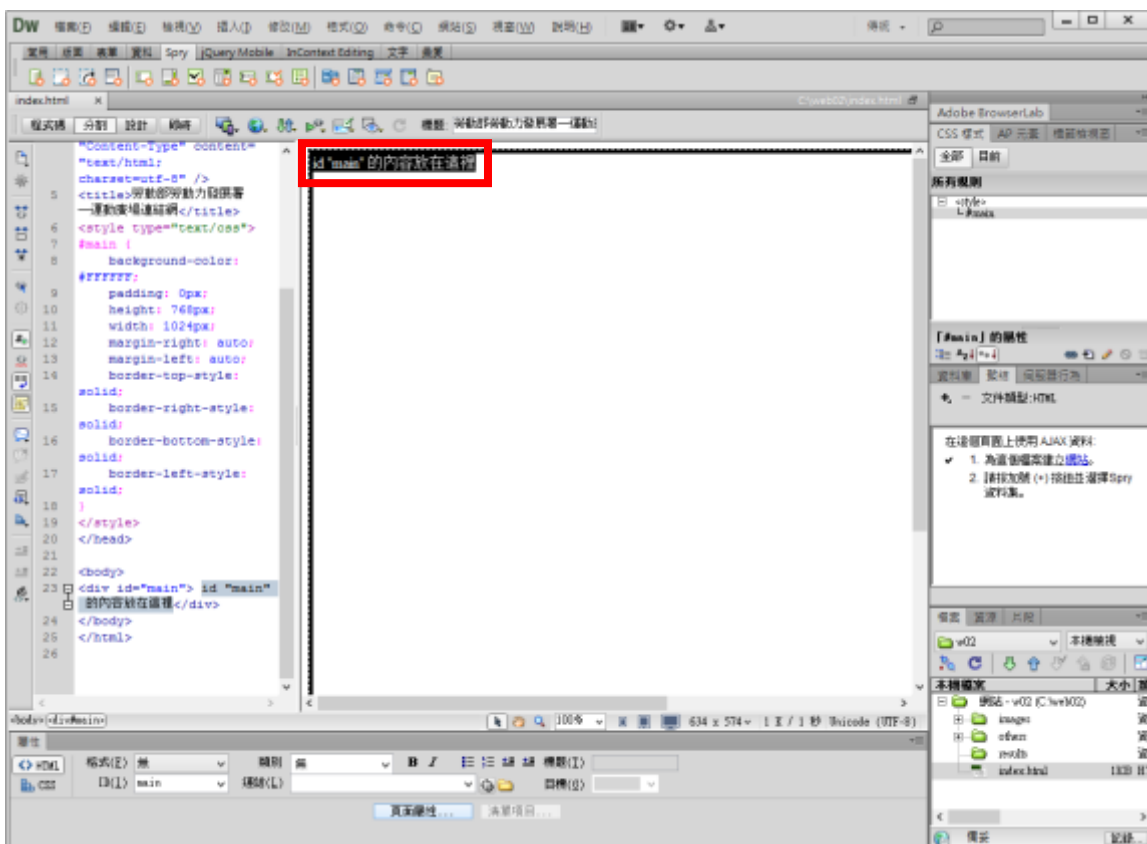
DW 檔案(F) 編輯(E) 檢視(V) 插入(I) 修改(M) 格式(O) 命令(C) 網站(S) 視窗(W) 說明(H)
傳統
常用 版面 表單 資料 Spry jQuery Mobile InContext Editing 文字 最愛
index.html ×
C:\web02\index.html
程式碼 分割 設計 即時 標題: 勞動部勞動力發展署一運動
"Content-Type" content=
"text/html;
charset=utf-8" />
5 <title>勞動部勞動力發展署一運動廣場連結網</title>
6 <style type="text/css">
7 #main {
8 background-color: #FFFFFF;
9 padding: 0px;
10 height: 768px;
11 width: 1024px;
12 margin-right: auto;
13 margin-left: auto;
14 border-top-style: solid;
15 border-right-style: solid;
16 border-bottom-style: solid;
17 border-left-style: solid;
18 }
19 </style>
20 </head>
21
22 <body>
23 <div id="main"> id "main" 的內容放在這裡</div>
24 </body>
25 </html>
26
id "main" 的內容放在這裡
<body> <div#main>
100% 634 x 574 1 K / 1 秒 Unicode (UTF-8)
屬性
HTML 格式(F) 無 類別 無 B I 標題(T)
CSS ID(I) main 連結(L) 目標(G)
頁面屬性... 清單項目...
Adobe BrowserLab
CSS 樣式 AP 元素 標籤檢視器
全部 目前
所有規則
<style>
#main
「#main」的屬性
資料庫 繫結 伺服器行為
文件類型:HTML
在這個頁面上使用 AJAX 資料:
1. 為這個檔案建立網站。
2. 請按加號 (+) 按鈕並選擇 Spry 資料集。
檔案 資源 片段
v02 本機檢視
本機檔案 大小
網站 - v02 (C:\web02)
images
others
results
index.html 1KB
備妥 記錄...